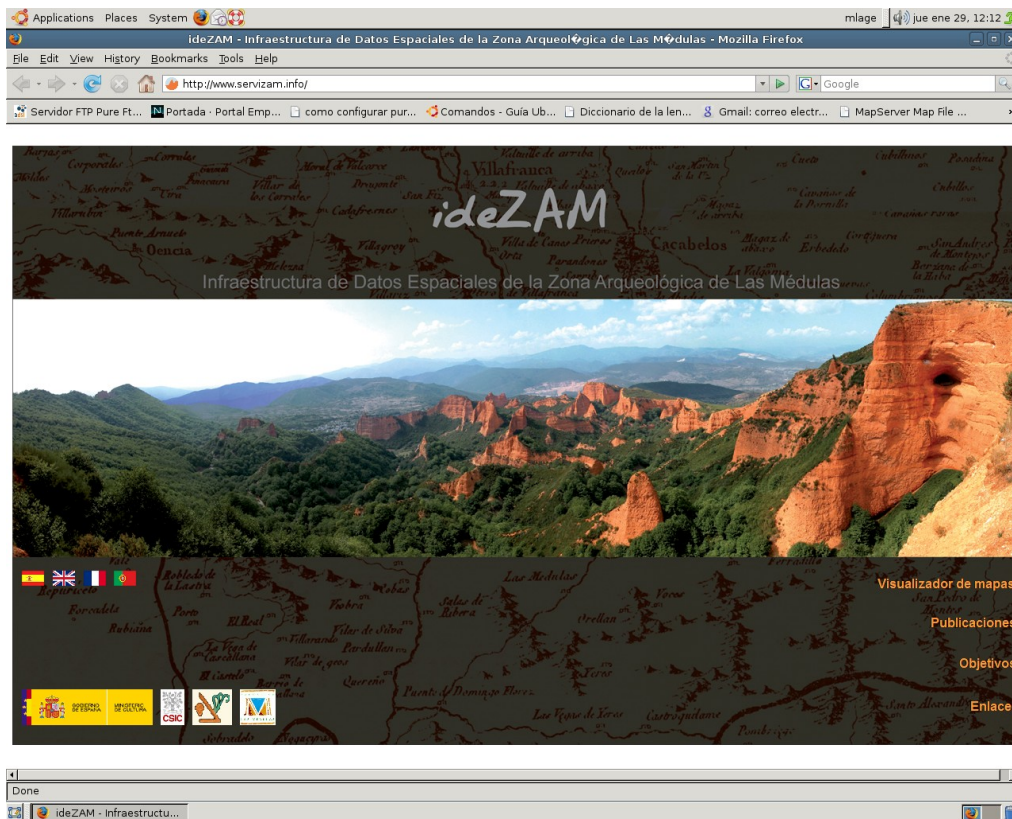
Applications Places System

mlage jue ene 29, 12:12

ideZAM - Infraestructura de Datos Espaciales de la Zona Arqueol�gica de Las M�dulas - Mozilla Firefox

File Edit View History Bookmarks Tools Help

http://www.servizam.info/

Google

Servidor FTP Pure Ft... Portada · Portal Emp... como configurar pur... Comandos - Guía Ub... Diccionario de la len... Gmail: correo electr... MapServer Map File ...

ideZAM

Infraestructura de Datos Espaciales de la Zona Arqueológica de Las Médulas

Visualizador de mapas

Publicaciones

Objetivos

Enlaces

GOBIERNO DE ESPAÑA MINISTERIO DE CULTURA

CSIC

Done

ideZAM - Infraestructu...